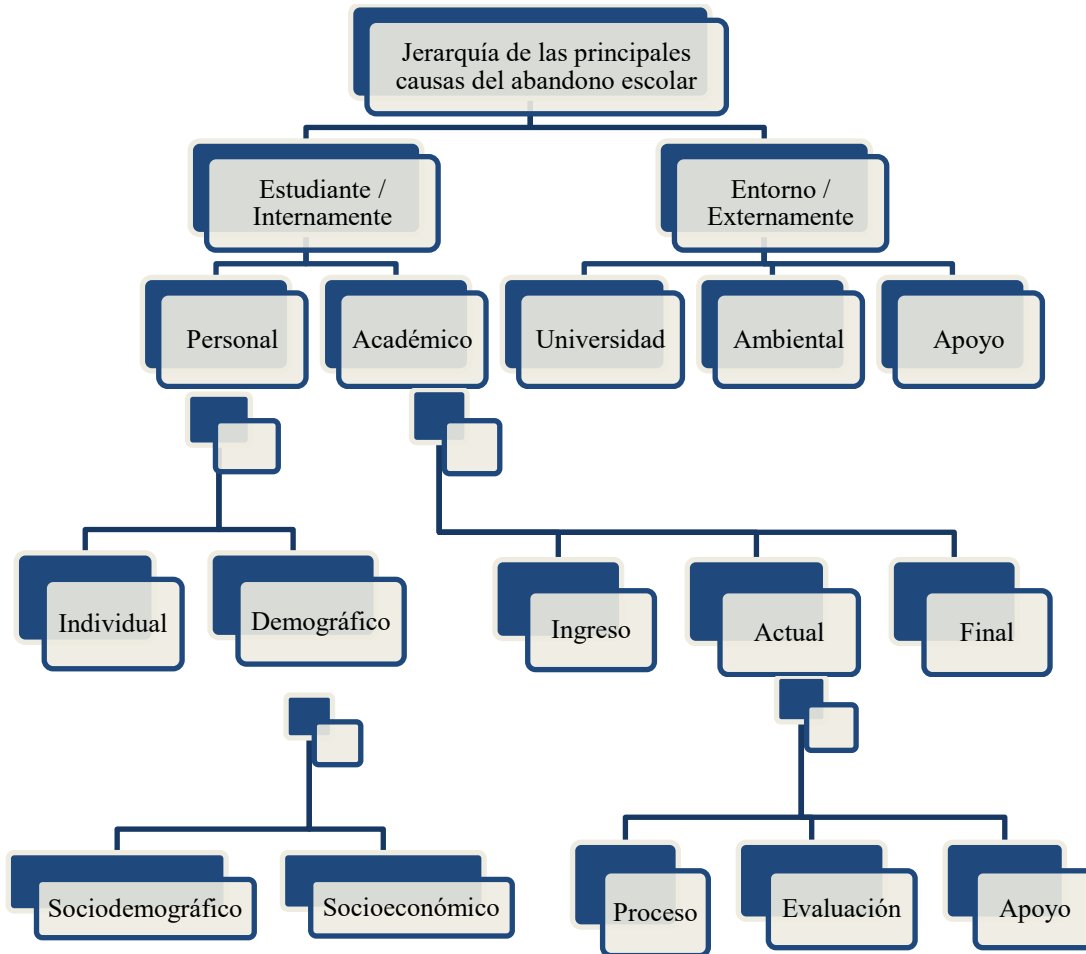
Jerarquía de las principales causas del abandono escolar

Estudiante / Internamente

Entorno / Externamente

Personal

Académico

Universidad

Ambiental

Apoyo

Individual

Demográfico

Ingreso

Actual

Final

Sociodemográfico

Socioeconómico

Proceso

Evaluación

Apoyo